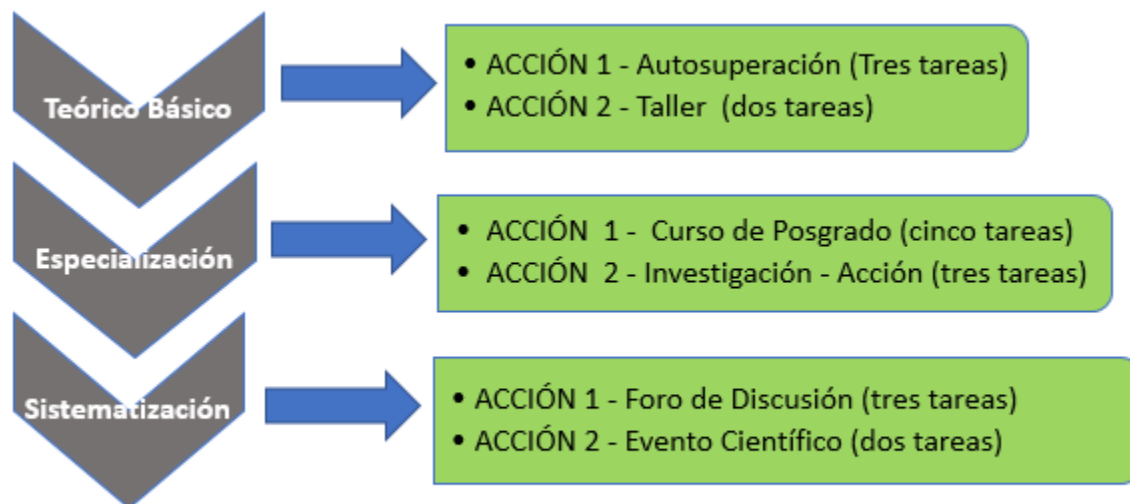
Teórico Básico

• ACCIÓN 1 - Autosuperación (Tres tareas)
• ACCIÓN 2 - Taller (dos tareas)

Especialización

• ACCIÓN 1 - Curso de Posgrado (cinco tareas)
• ACCIÓN 2 - Investigación - Acción (tres tareas)

Sistematización

• ACCIÓN 1 - Foro de Discusión (tres tareas)
• ACCIÓN 2 - Evento Científico (dos tareas)